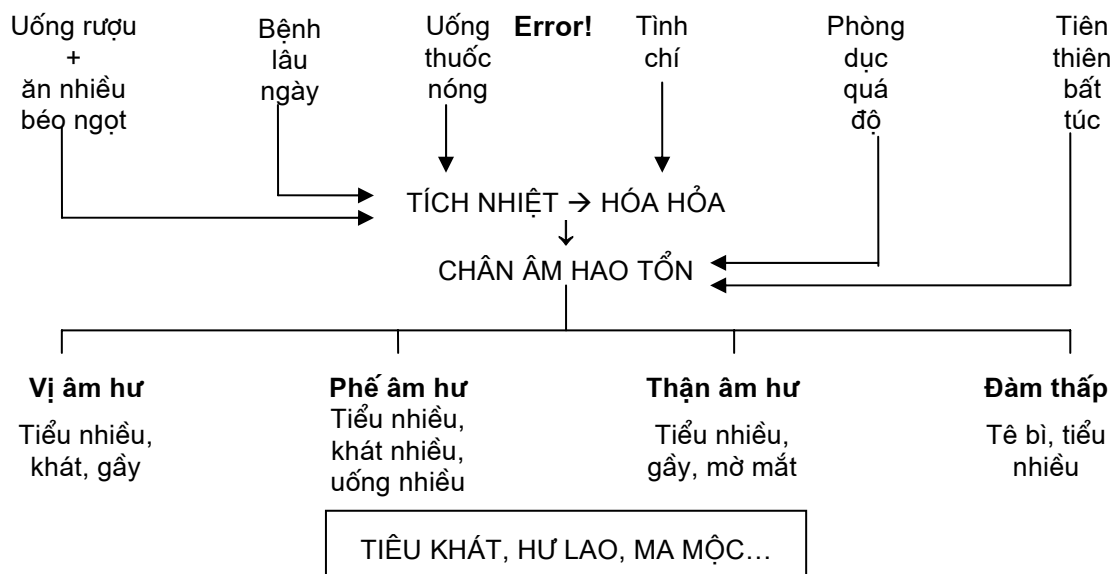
Uống rượu + ăn nhiều béo ngọt

Bệnh lâu ngày

Uống thuốc nóng

Error!

Tình chí

Phòng dục quá độ

Tiên thiên bất túc

TÍCH NHIỆT → HÓA HỎA

CHÂN ÂM HAO TỔN

**Vị âm hư**
Tiểu nhiều, khát, gầy

**Phế âm hư**
Tiểu nhiều, khát nhiều, uống nhiều

**Thận âm hư**
Tiểu nhiều, gầy, mờ mắt

**Đàm thấp**
Tê bì, tiểu nhiều

TIÊU KHÁT, HƯ LAO, MA MỘC…